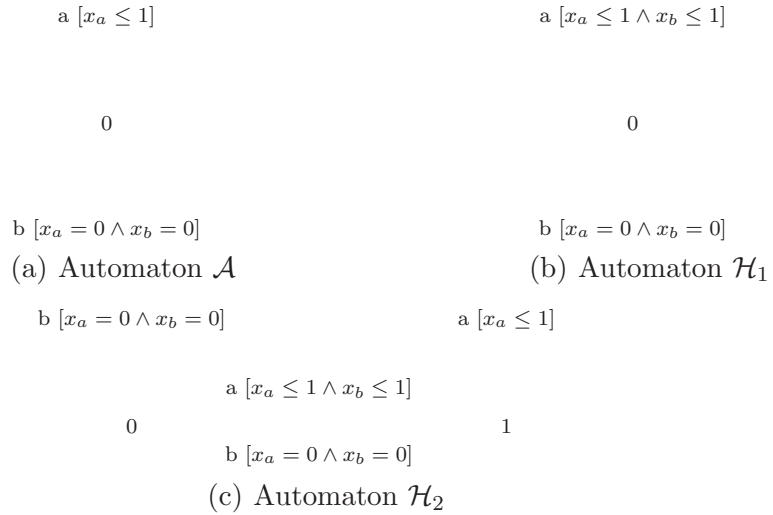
a $[x_a \leq 1]$

0

b $[x_a = 0 \wedge x_b = 0]$

(a) Automaton $\mathcal{A}$

a $[x_a \leq 1 \wedge x_b \leq 1]$

0

b $[x_a = 0 \wedge x_b = 0]$

(b) Automaton $\mathcal{H}_1$

b $[x_a = 0 \wedge x_b = 0]$

a $[x_a \leq 1]$

a $[x_a \leq 1 \wedge x_b \leq 1]$

0

1

b $[x_a = 0 \wedge x_b = 0]$

(c) Automaton $\mathcal{H}_2$